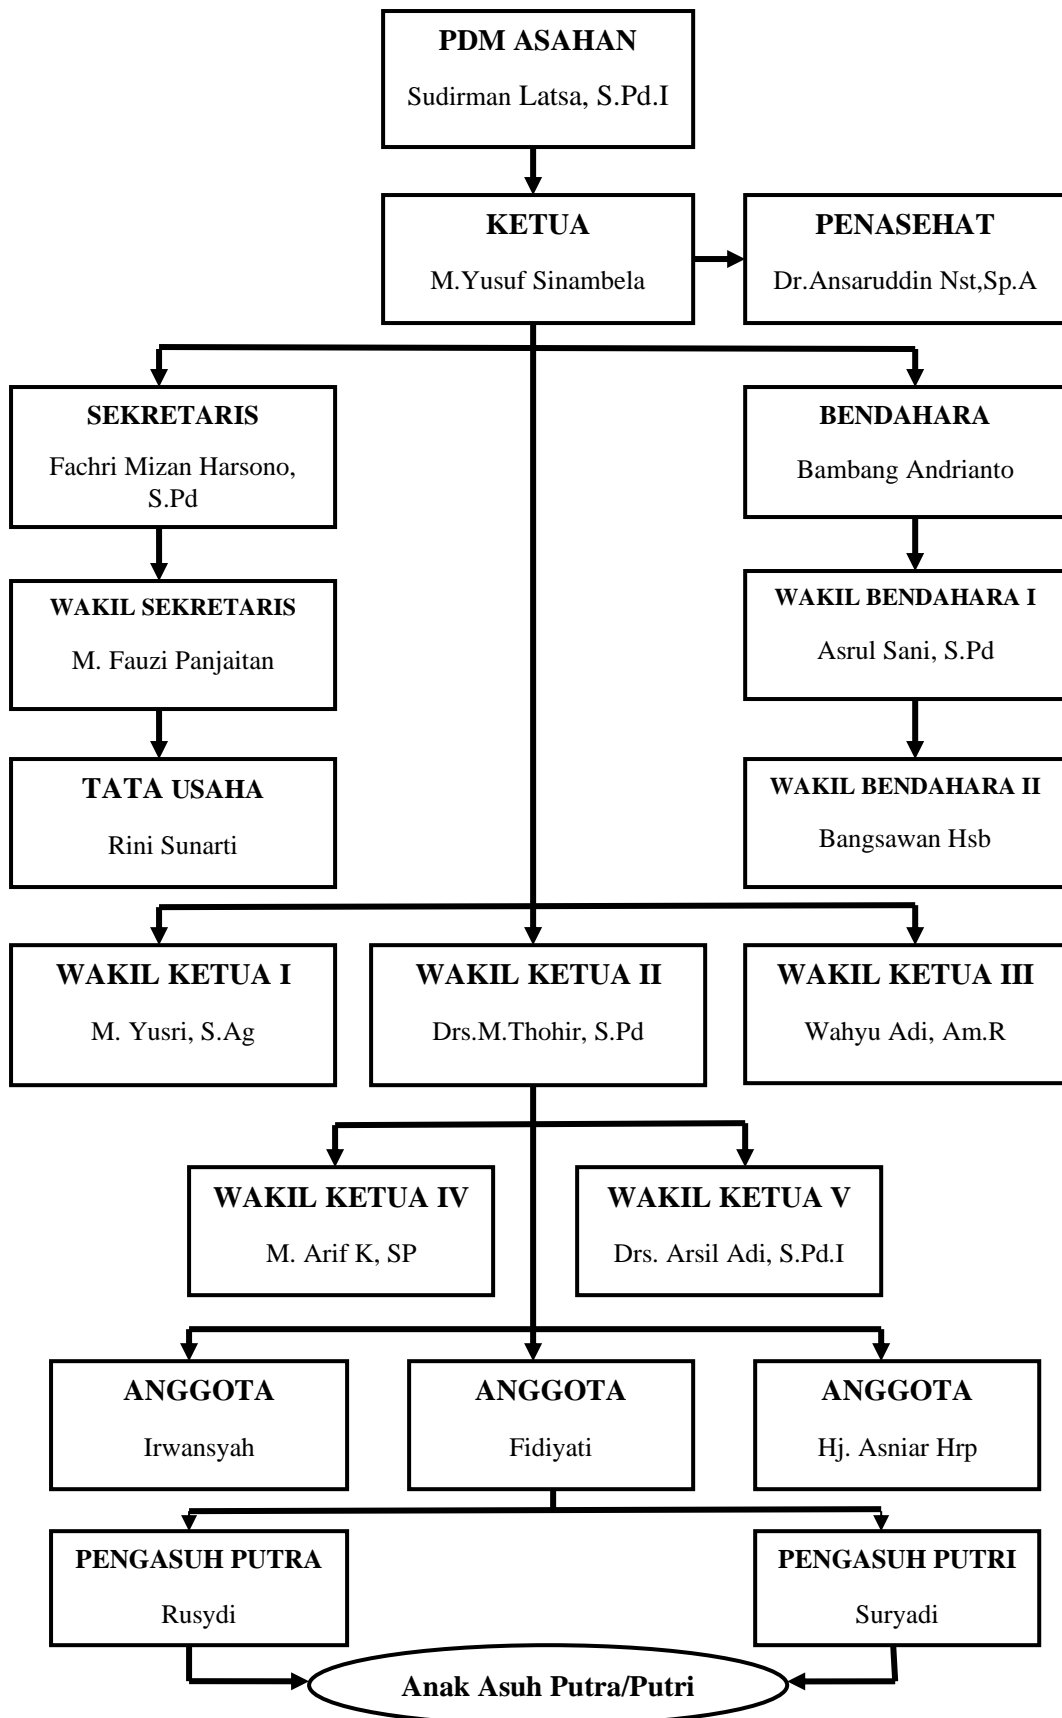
PDM ASAHAN
Sudirman Latsa, S.Pd.I

KETUA
M.Yusuf Sinambela

PENASEHAT
Dr.Ansaruddin Nst,Sp.A

SEKRETARIS
Fachri Mizan Harsono, S.Pd

BENDAHARA
Bambang Andrianto

WAKIL SEKRETARIS
M. Fauzi Panjaitan

WAKIL BENDAHARA I
Asrul Sani, S.Pd

TATA USAHA
Rini Sunarti

WAKIL BENDAHARA II
Bangsawan Hsb

WAKIL KETUA I
M. Yusri, S.Ag

WAKIL KETUA II
Drs.M.Thohir, S.Pd

WAKIL KETUA III
Wahyu Adi, Am.R

WAKIL KETUA IV
M. Arif K, SP

WAKIL KETUA V
Drs. Arsil Adi, S.Pd.I

ANGGOTA
Irwansyah

ANGGOTA
Fidiyati

ANGGOTA
Hj. Asniar Hrp

PENGASUH PUTRA
Rusydi

PENGASUH PUTRI
Suryadi

Anak Asuh Putra/Putri